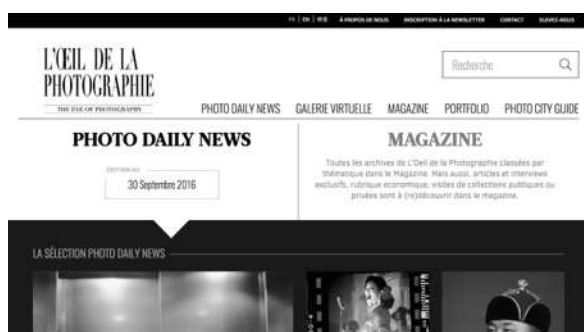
FR | EN | 中文 À PROPOS DE NOUS INSCRIPTION À LA NEWSLETTER CONTACT SUIVEZ-NOUS

L'ŒIL DE LA PHOTOGRAPHIE

THE EYE OF PHOTOGRAPHY

Recherche

PHOTO DAILY NEWS GALERIE VIRTUELLE MAGAZINE PORTFOLIO PHOTO CITY GUIDE

PHOTO DAILY NEWS

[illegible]

30 Septembre 2016

MAGAZINE

Toutes les archives de L'Œil de la Photographie classées par thématique dans le Magazine. Mais aussi, articles et interviews exclusifs, rubrique économique, visites de collections publiques ou privées sont à (re)découvrir dans le magazine.

LA SÉLECTION PHOTO DAILY NEWS